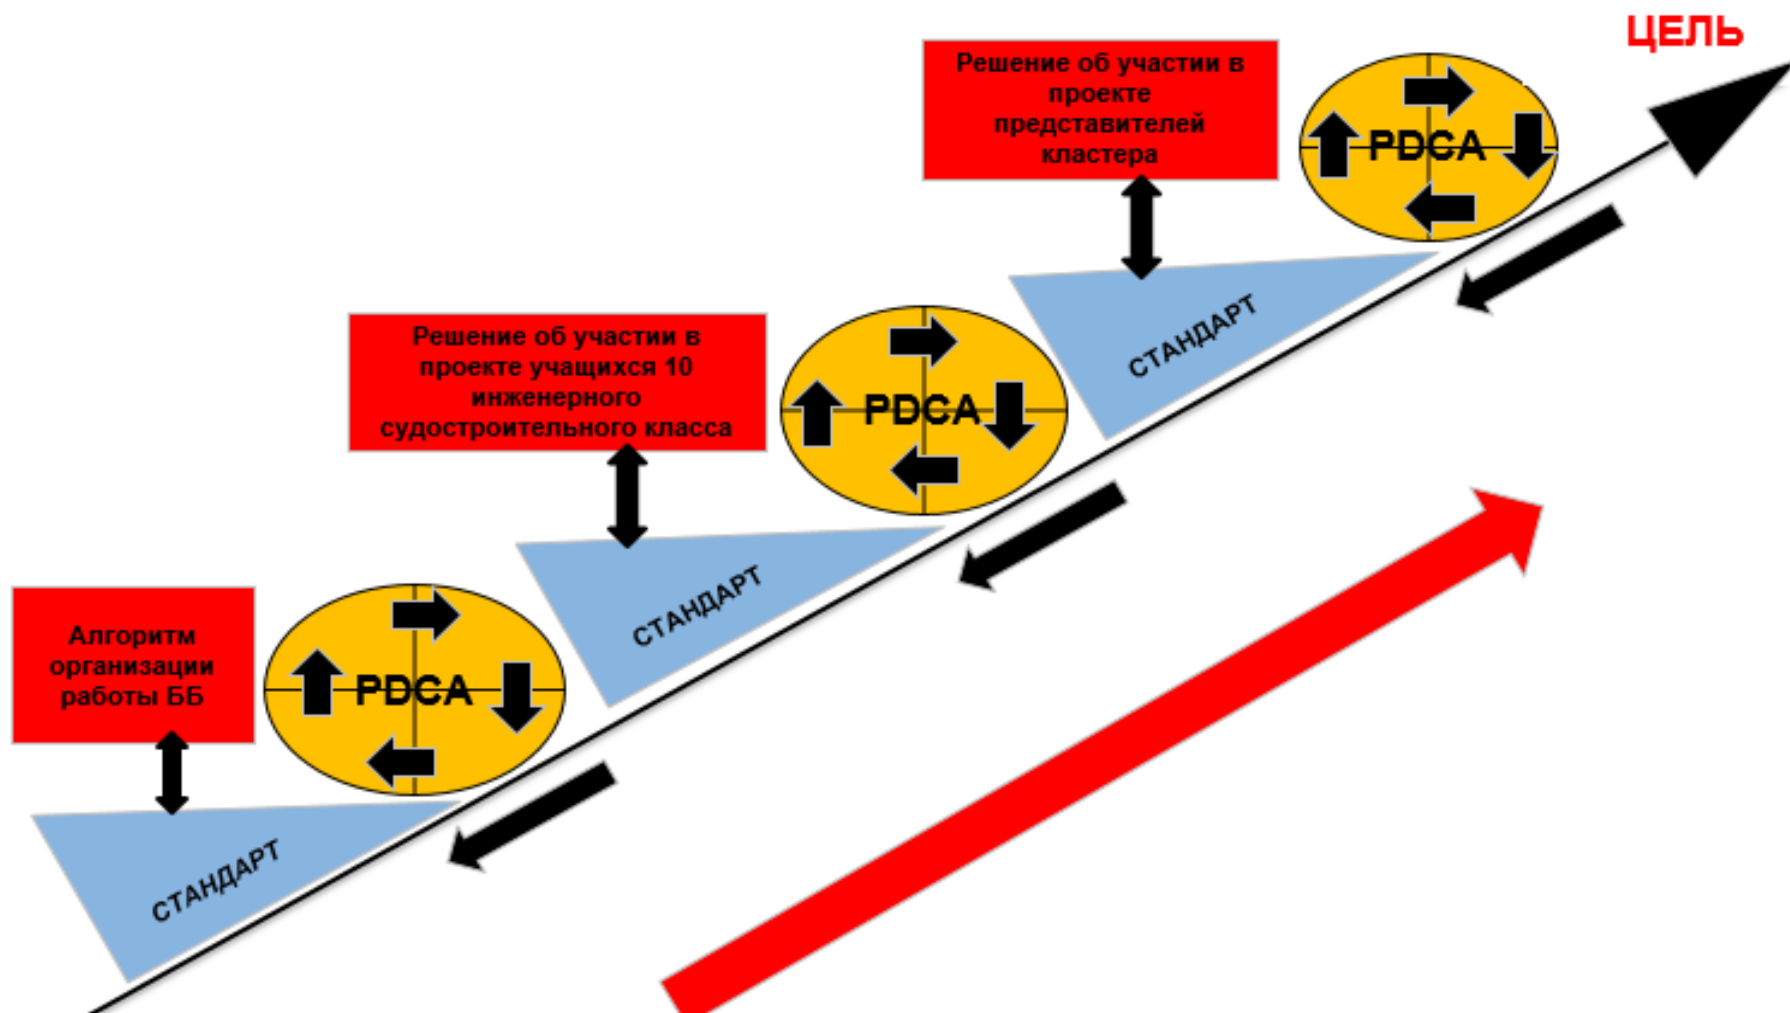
ЦЕЛЬ

Решение об участии в проекте представителей кластера

PDCA

PDCA

СТАНДАРТ

Решение об участии в проекте учащихся 10 инженерного судостроительного класса

СТАНДАРТ

Алгоритм организации работы ББ

PDCA

СТАНДАРТ